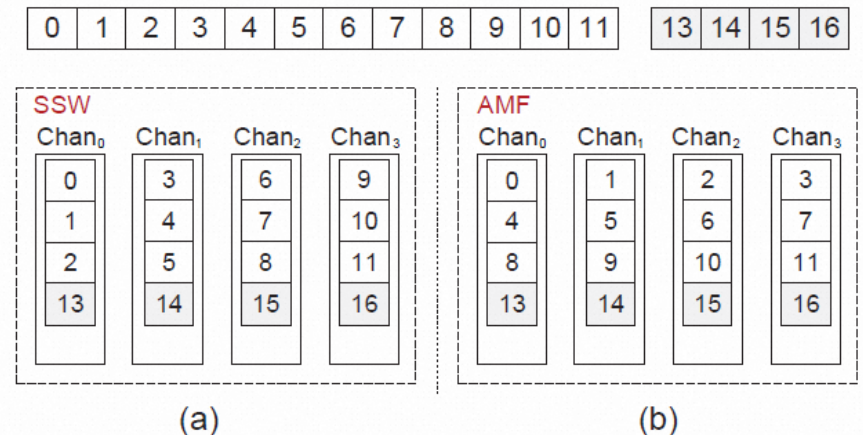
0 1 2 3 4 5 6 7 8 9 10 11    13 14 15 16

SSW

$\text{Chan}_0$
0
1
2
13

$\text{Chan}_1$
3
4
5
14

$\text{Chan}_2$
6
7
8
15

$\text{Chan}_3$
9
10
11
16

(a)

AMF

$\text{Chan}_0$
0
4
8
13

$\text{Chan}_1$
1
5
9
14

$\text{Chan}_2$
2
6
10
15

$\text{Chan}_3$
3
7
11
16

(b)